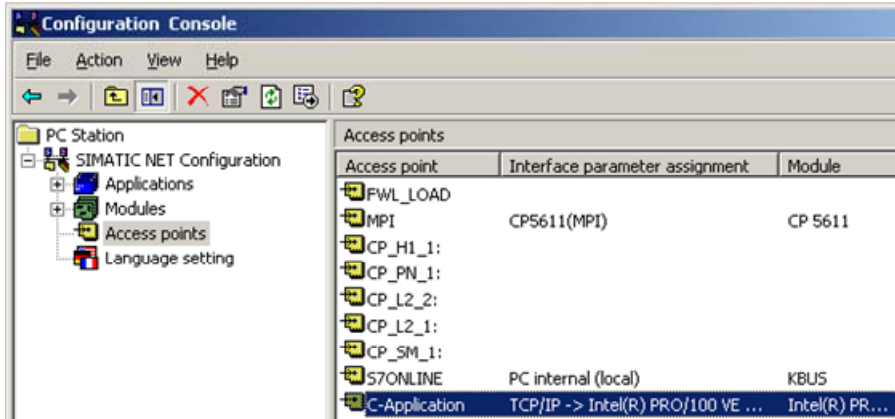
Configuration Console

File Action View Help

PC Station
SIMATIC NET Configuration
Applications
Modules
Access points
Language setting

Access points

| Access point | Interface parameter assignment | Module |
|---|---|---|
| FWL_LOAD | | |
| MPI | CP5611(MPI) | CP 5611 |
| CP_H1_1: | | |
| CP_PN_1: | | |
| CP_L2_2: | | |
| CP_L2_1: | | |
| CP_SM_1: | | |
| S7ONLINE | PC internal (local) | KBUS |
| C-Application | TCP/IP -> Intel(R) PRO/100 VE ... | Intel(R) PR... |